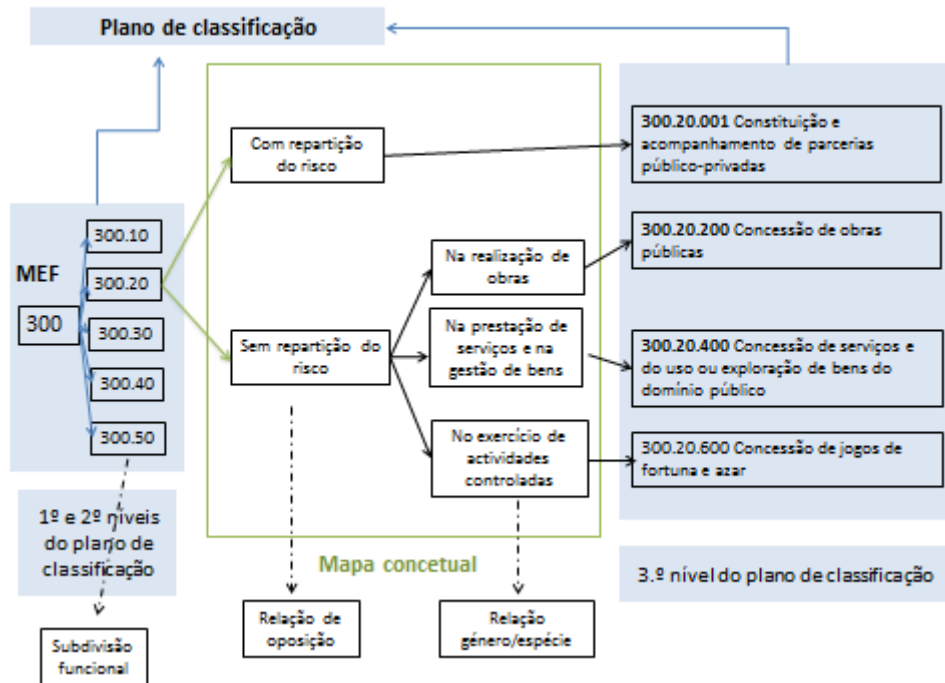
Plano de classificação

MEF

300

300.10

300.20

300.30

300.40

300.50

1º e 2º níveis do plano de classificação

Subdivisão funcional

Com repartição do risco

Sem repartição do risco

Na realização de obras

Na prestação de serviços e na gestão de bens

No exercício de actividades controladas

Mapa concetual

Relação de oposição

Relação género/espécie

300.20.001 Constituição e acompanhamento de parcerias público-privadas

300.20.200 Concessão de obras públicas

300.20.400 Concessão de serviços e do uso ou exploração de bens do domínio público

300.20.600 Concessão de jogos de fortuna e azar

3.º nível do plano de classificação